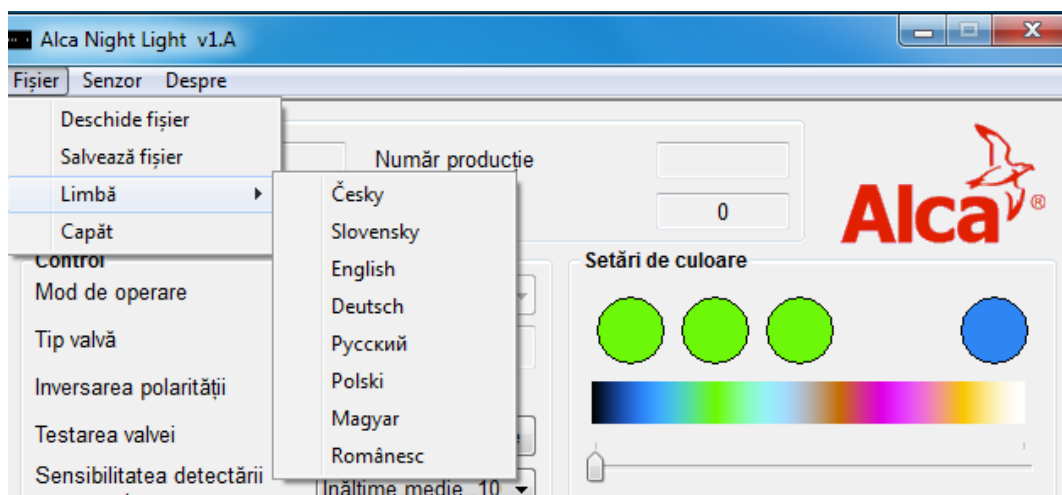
Alca Night Light v1.A

Fișier Senzor Despre

Deschide fișier
Salvează fișier
Limbă
Capăt

Český
Slovensky
English
Deutsch
Русский
Polski
Magyar
Românesc

Număr producție
0

Alca®

Control
Mod de operare
Tip valvă
Inversarea polarității
Testarea valvei
Sensibilitatea detectării

Înălțime medie 10

Setări de culoare